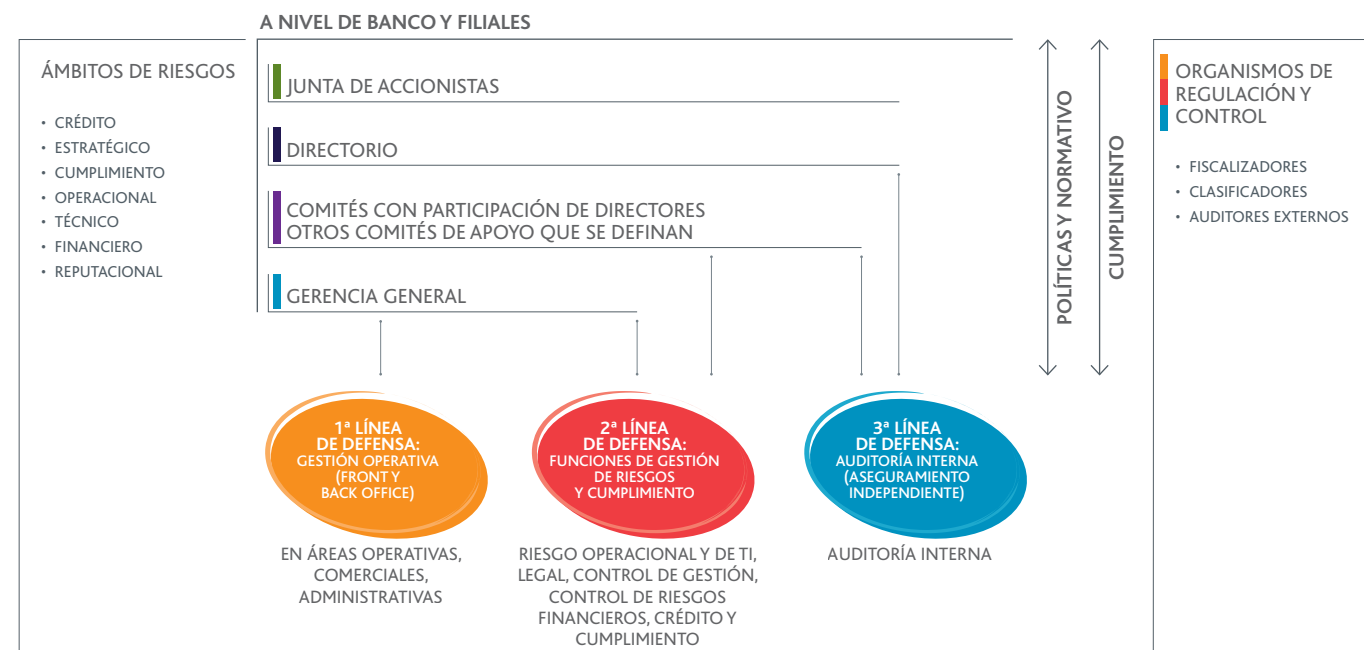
A NIVEL DE BANCO Y FILIALES

ÁMBITOS DE RIESGOS

- CRÉDITO
- ESTRATÉGICO
- CUMPLIMIENTO
- OPERACIONAL
- TÉCNICO
- FINANCIERO
- REPUTACIONAL

JUNTA DE ACCIONISTAS

DIRECTORIO

COMITÉS CON PARTICIPACIÓN DE DIRECTORES
OTROS COMITÉS DE APOYO QUE SE DEFINAN

GERENCIA GENERAL

POLÍTICAS Y NORMATIVO

CUMPLIMIENTO

ORGANISMOS DE REGULACIÓN Y CONTROL

- FISCALIZADORES
- CLASIFICADORES
- AUDITORES EXTERNOS

1ª LÍNEA DE DEFENSA: GESTIÓN OPERATIVA (FRONT Y BACK OFFICE)

2ª LÍNEA DE DEFENSA: FUNCIONES DE GESTIÓN DE RIESGOS Y CUMPLIMIENTO

3ª LÍNEA DE DEFENSA: AUDITORÍA INTERNA (ASEGURAMIENTO INDEPENDIENTE)

EN ÁREAS OPERATIVAS, COMERCIALES, ADMINISTRATIVAS

RIESGO OPERACIONAL Y DE TI, LEGAL, CONTROL DE GESTIÓN, CONTROL DE RIESGOS FINANCIEROS, CRÉDITO Y CUMPLIMIENTO

AUDITORÍA INTERNA